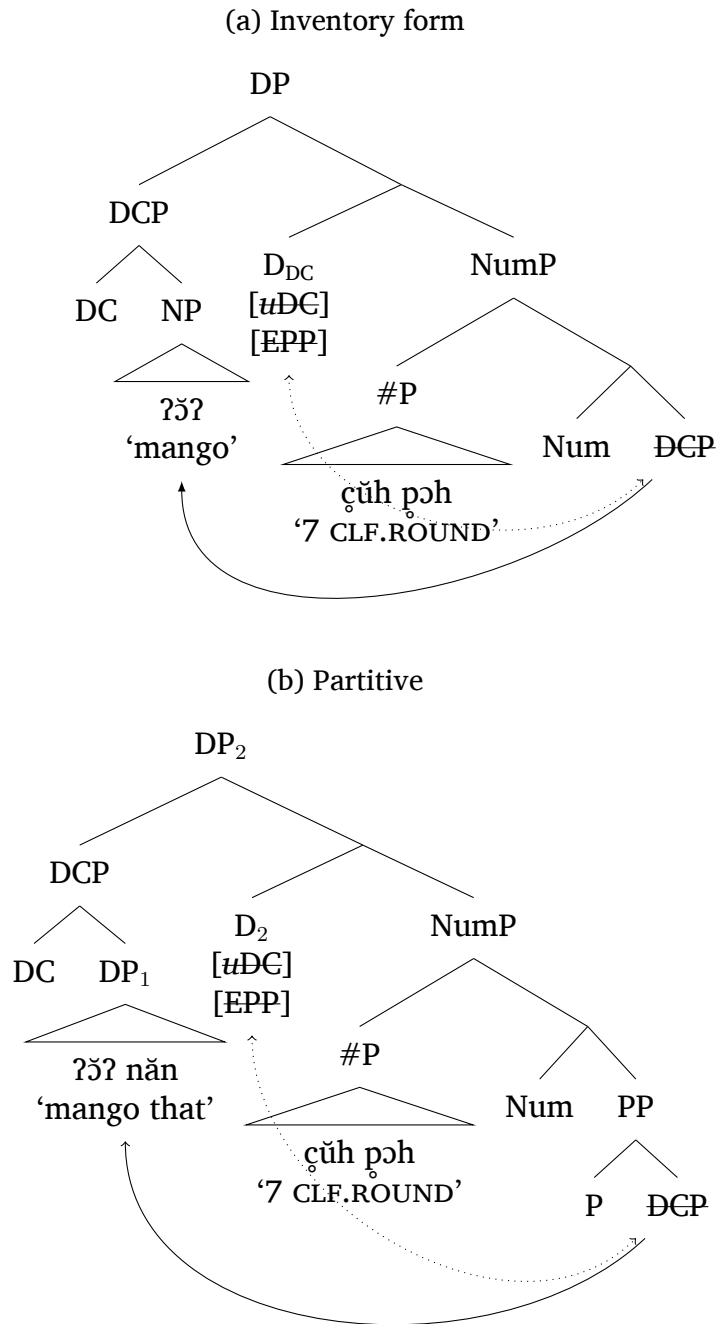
(a) Inventory form

DP

DCP

DC

NP

ʔɔ̆ʔ
'mango'

$D_{DC}$
[$u$~~DC~~]
[~~EPP~~]

NumP

#P

çŭh pɔ̥h
'7 CLF.ROUND'

Num

~~DCP~~

(b) Partitive

$DP_2$

DCP

DC

$DP_1$

ʔɔ̆ʔ năn
'mango that'

$D_2$
[$u$~~DC~~]
[~~EPP~~]

NumP

#P

çŭh pɔ̥h
'7 CLF.ROUND'

Num

PP

P

~~DCP~~